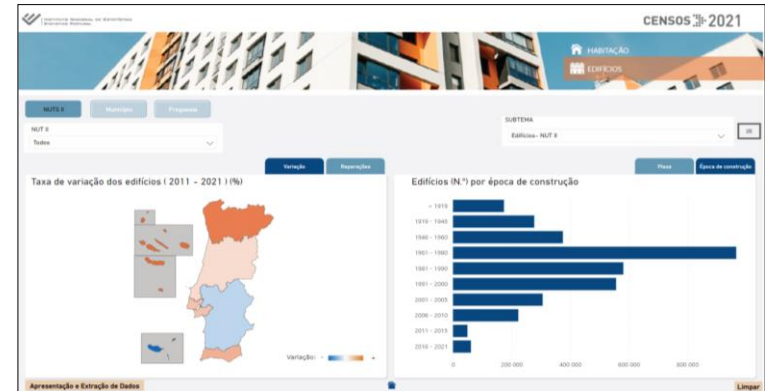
INSTITUTO NACIONAL DE ESTATÍSTICA
STATISTICS PORTUGAL

CENSOS 2021

HABITAÇÃO
EDIFÍCIOS

NUTS II
Município
Freguesia

NUT II
Todos

SUBTEMA
Edifícios - NUT II

Variação
Reparações

Taxa de variação dos edifícios ( 2011 - 2021 ) (%)

Variação: - +

Pisos
Época de construção

Edifícios (N.º) por época de construção

< 1919
1919 - 1945
1946 - 1960
1961 - 1980
1981 - 1990
1991 - 2000
2001 - 2005
2006 - 2010
2011 - 2015
2016 - 2021

0
200 000
400 000
600 000
800 000

Apresentação e Extração de Dados
Limpar